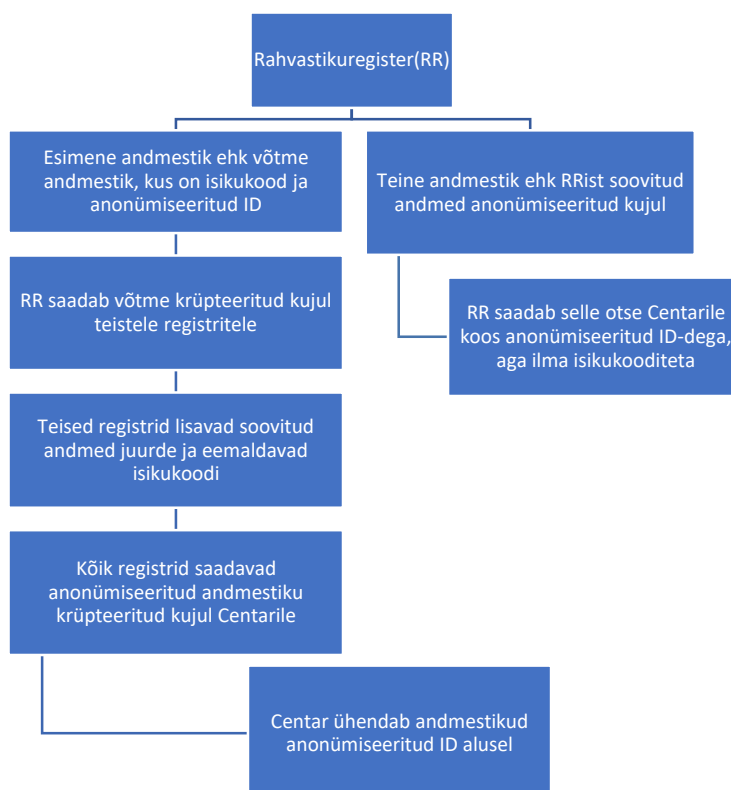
Rahvastikuregister(RR)

Esimene andmestik ehk võtme andmestik, kus on isikukood ja anonümiseeritud ID

Teine andmestik ehk RRist soovitud andmed anonümiseeritud kujul

RR saadab võtme krüpteeritud kujul teistele registritele

RR saadab selle otse Centarile koos anonümiseeritud ID-dega, aga ilma isikukooditeta

Teised registrid lisavad soovitud andmed juurde ja eemaldavad isikukoodi

Kõik registrid saadavad anonümiseeritud andmestiku krüpteeritud kujul Centarile

Centar ühendab andmestikud anonümiseeritud ID alusel